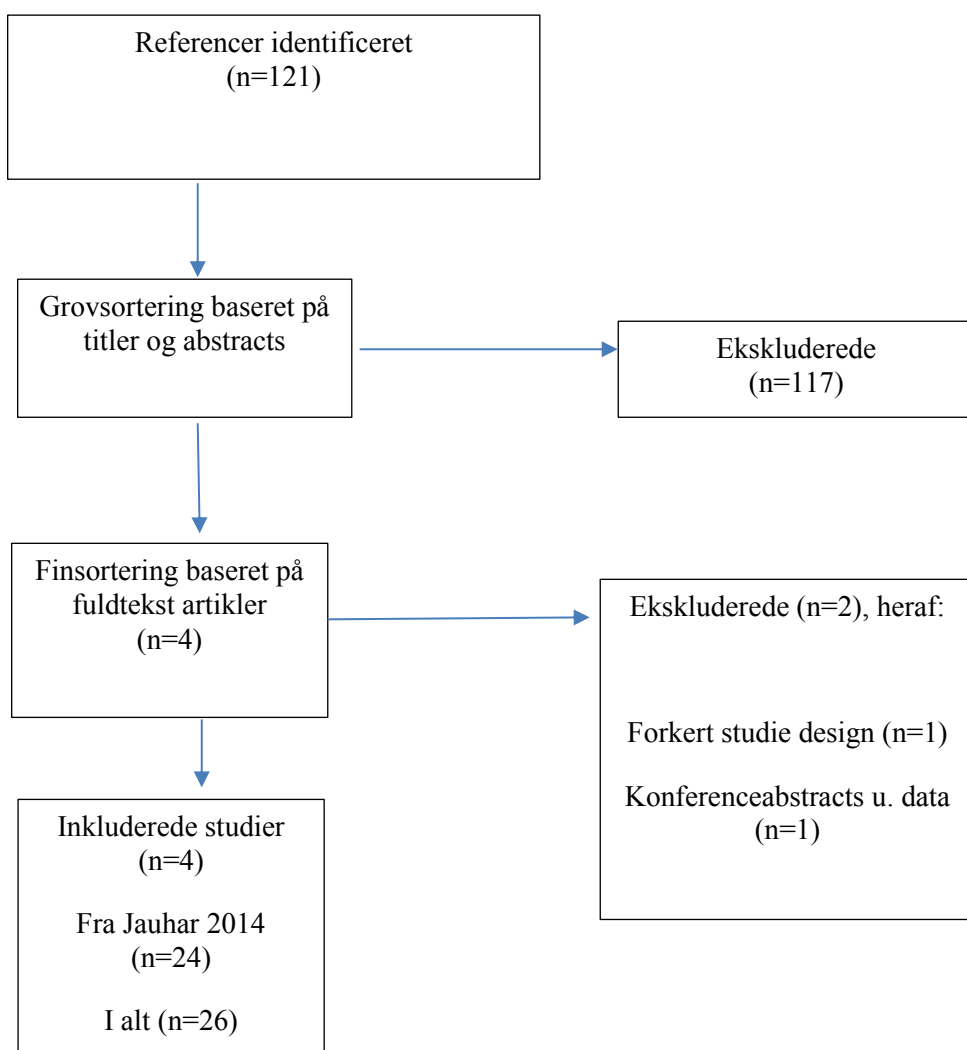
Referencer identificeret
(n=121)

Grovsortering baseret på titler og abstracts

Ekskluderede
(n=117)

Finsortering baseret på fuldtekst artikler
(n=4)

Ekskluderede (n=2), heraf:

Forkert studie design (n=1)

Konferenceabstracts u. data
(n=1)

Inkluderede studier
(n=4)

Fra Jauhar 2014
(n=24)

I alt (n=26)